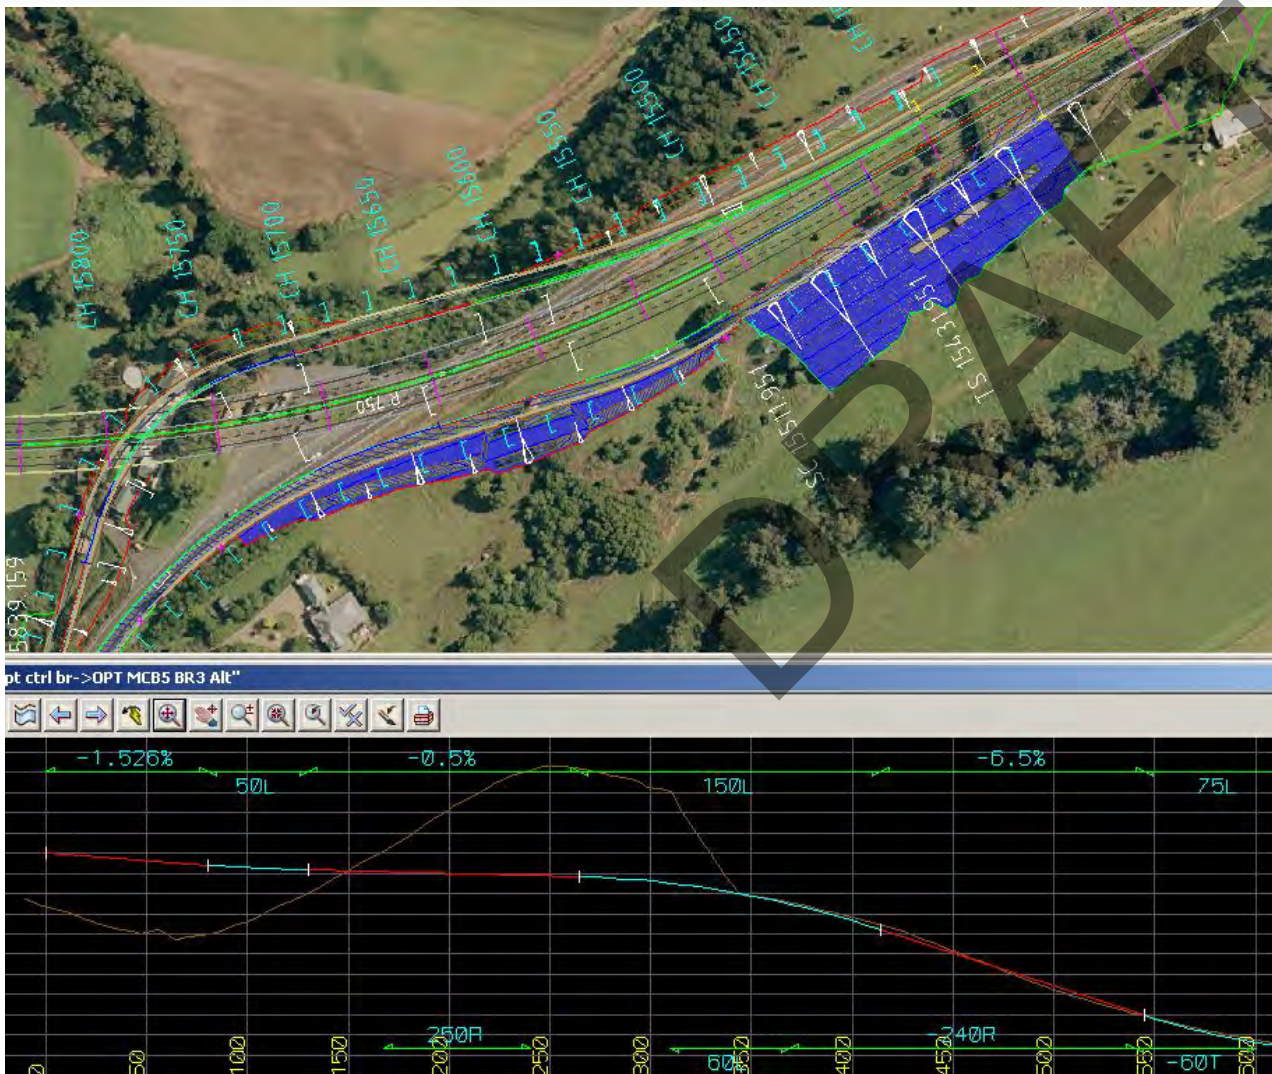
CH 15800
CH 15750
CH 15700
CH 15650
CH 15600
CH 15550
CH 15500
CH 15450
CH
R 750
SC 15519.951
TS 15431.951
5839.159
DRAFT
pt ctrl br->OPT MCB5 BR3 Alt"
-1.526%
-0.5%
-6.5%
50L
150L
75L
250R
-240R
60S
-60T
0
50
100
150
200
250
300
350
400
450
500
550
600